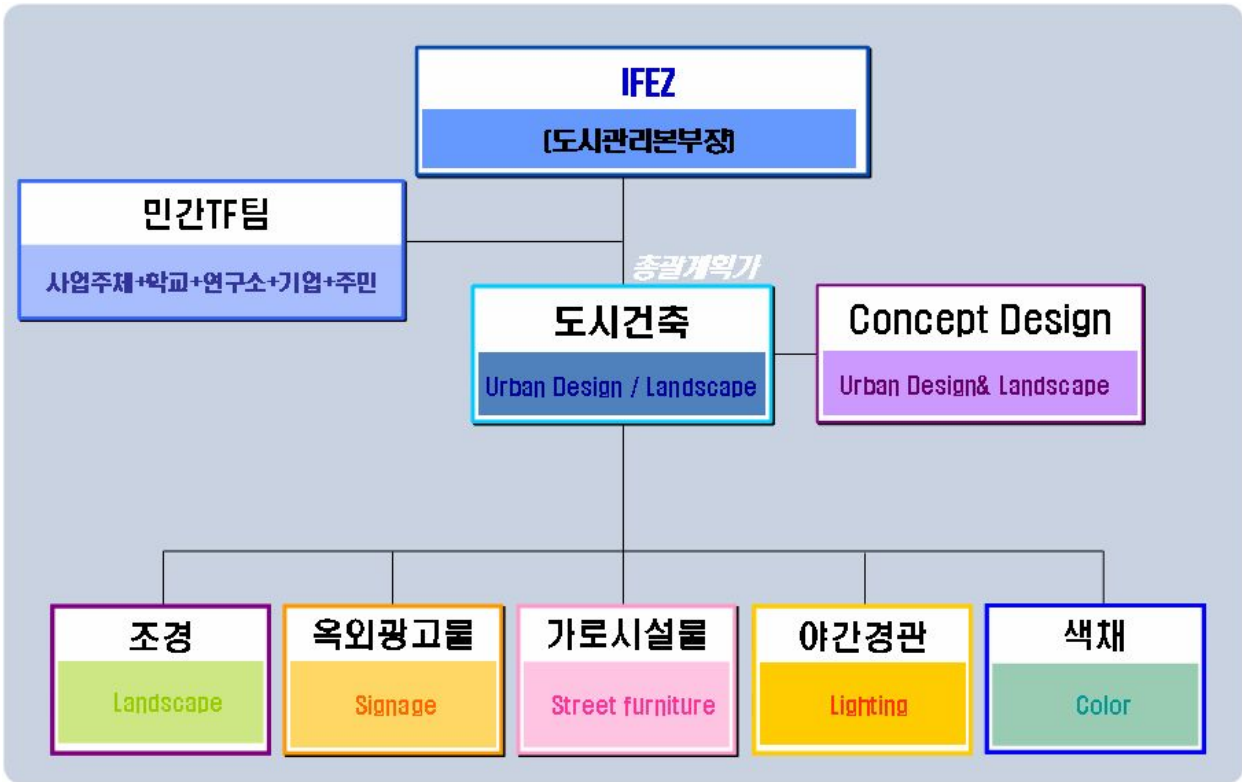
IFEZ
(도시관리본부장)

민간TF팀
사업주체+학교+연구소+기업+주민

총괄계획가

도시건축
Urban Design / Landscape

Concept Design
Urban Design& Landscape

조경
Landscape

옥외광고물
Signage

가로시설물
Street furniture

야간경관
Lighting

색채
Color